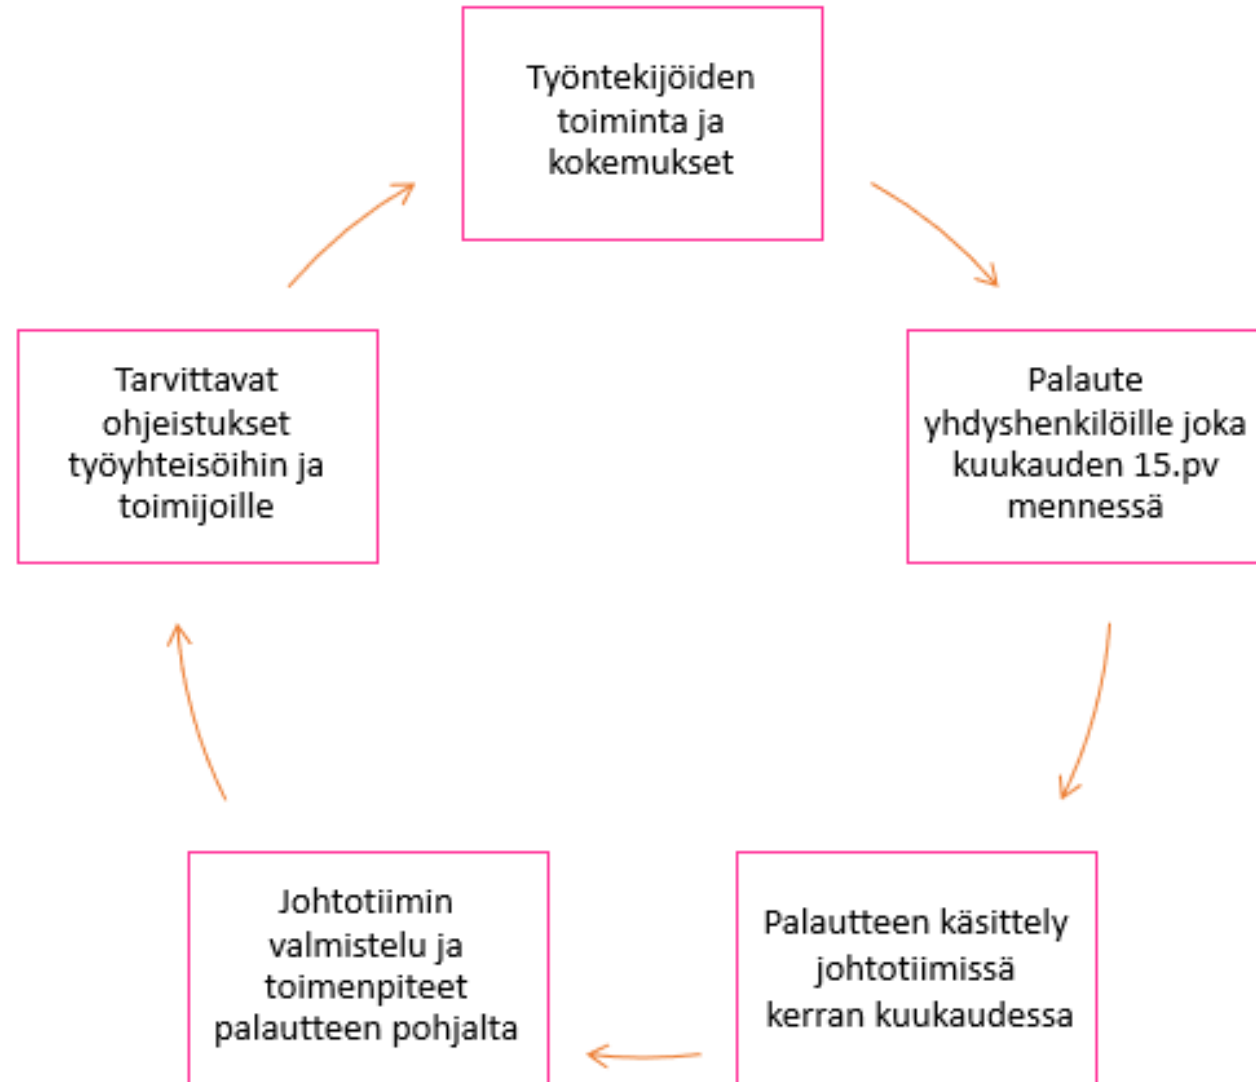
Työntekijöiden toiminta ja kokemukset

Palaute yhdyshenkilöille joka kuukauden 15.pv mennessä

Palautteen käsittely johtotiimissä kerran kuukaudessa

Johtotiimin valmistelu ja toimenpiteet palautteen pohjalta

Tarvittavat ohjeistukset työyhteisöihin ja toimijoille